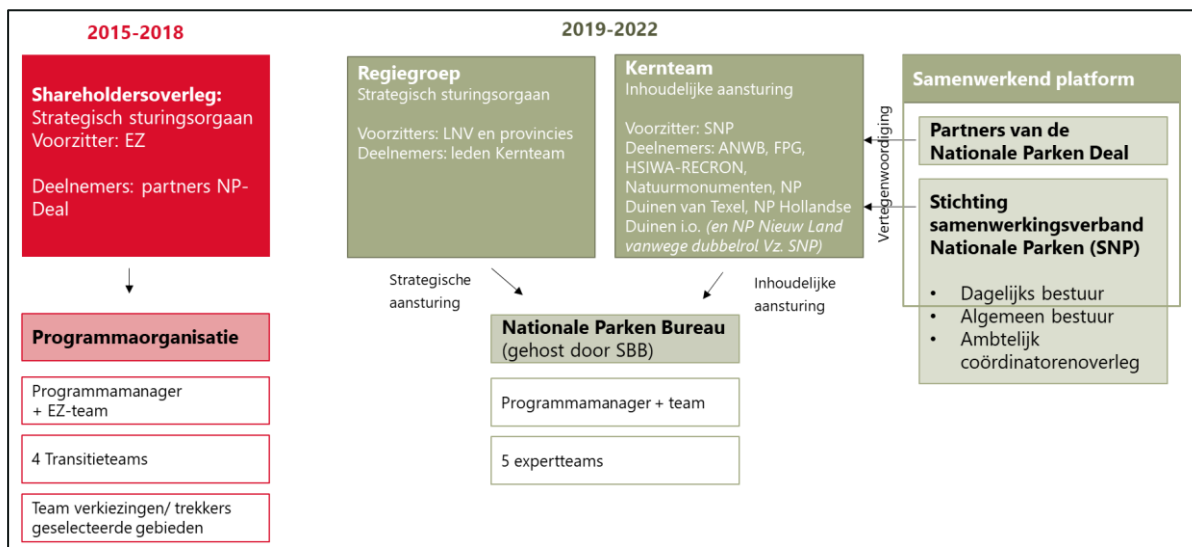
2015-2018

Shareholdersoverleg:
Strategisch sturingsorgaan
Voorzitter: EZ

Deelnemers: partners NP-Deal

Programmaorganisatie

Programmamanager + EZ-team

4 Transitieteams

Team verkiezingen/ trekkers geselecteerde gebieden

2019-2022

Regiegroep
Strategisch sturingsorgaan

Voorzitters: LNV en provincies
Deelnemers: leden Kernteam

Kernteam
Inhoudelijke aansturing

Voorzitter: SNP
Deelnemers: ANWB, FPG, HSIWA-RECRON, Natuurmonumenten, NP Duinen van Texel, NP Hollandse Duinen i.o. *(en NP Nieuw Land vanwege dubbelrol Vz. SNP)*

Samenwerkend platform

Vertegenwoordiging

Partners van de Nationale Parken Deal

Stichting samenwerkingsverband Nationale Parken (SNP)

- Dagelijks bestuur
- Algemeen bestuur
- Ambtelijk coördinatorenoverleg

Strategische aansturing

Inhoudelijke aansturing

Nationale Parken Bureau
(gehost door SBB)

Programmamanager + team

5 expertteams